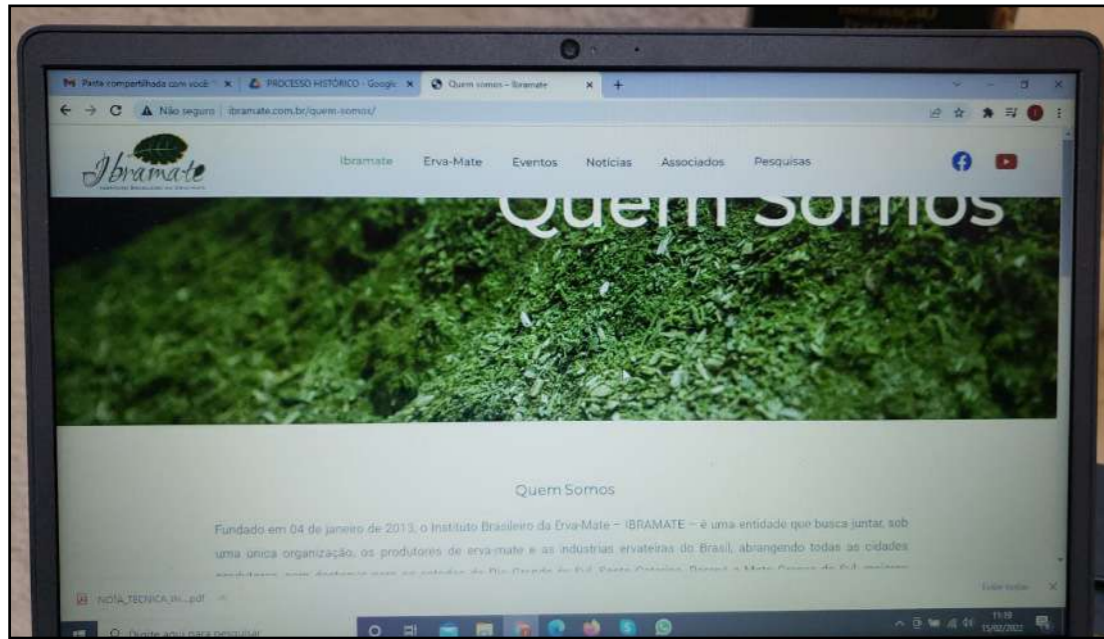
Pasta compartilhada com você | PROCESSO HISTÓRICO - Google | Quem somos – Ibramate

Não seguro | ibramate.com.br/quem-somos/

Ibramate
INSTITUTO BRASILEIRO DA ERVA-MATE

Ibramate Erva-Mate Eventos Notícias Associados Pesquisas

Quem Somos

Quem Somos

Fundado em 04 de janeiro de 2013, o Instituto Brasileiro da Erva-Mate – IBRAMATE – é uma entidade que busca juntar, sob uma única organização, os produtores de erva-mate e as indústrias ervateiras do Brasil, abrangendo todas as cidades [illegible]

NOTA_TECNICA_IN....pdf

Exibir todos

Digite aqui para pesquisar

11:10
15/02/2022